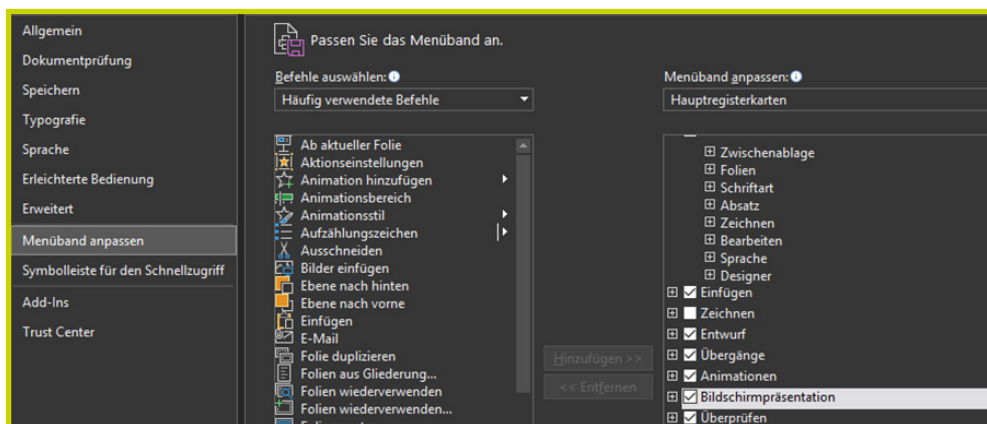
Allgemein
Dokumentprüfung
Speichern
Typografie
Sprache
Erleichterte Bedienung
Erweitert
Menüband anpassen
Symbolleiste für den Schnellzugriff
Add-Ins
Trust Center

Passen Sie das Menüband an.

Befehle auswählen:
Häufig verwendete Befehle

Ab aktueller Folie
Aktionseinstellungen
Animation hinzufügen
Animationsbereich
Animationsstil
Aufzählungszeichen
Ausschneiden
Bilder einfügen
Ebene nach hinten
Ebene nach vorne
Einfügen
E-Mail
Folie duplizieren
Folien aus Gliederung...
Folien wiederverwenden
Folien wiederverwenden...

Hinzufügen >>
<< Entfernen

Menüband anpassen:
Hauptregisterkarten

Zwischenablage
Folien
Schriftart
Absatz
Zeichnen
Bearbeiten
Sprache
Designer
Einfügen
Zeichnen
Entwurf
Übergänge
Animationen
Bildschirmpräsentation
Überprüfen